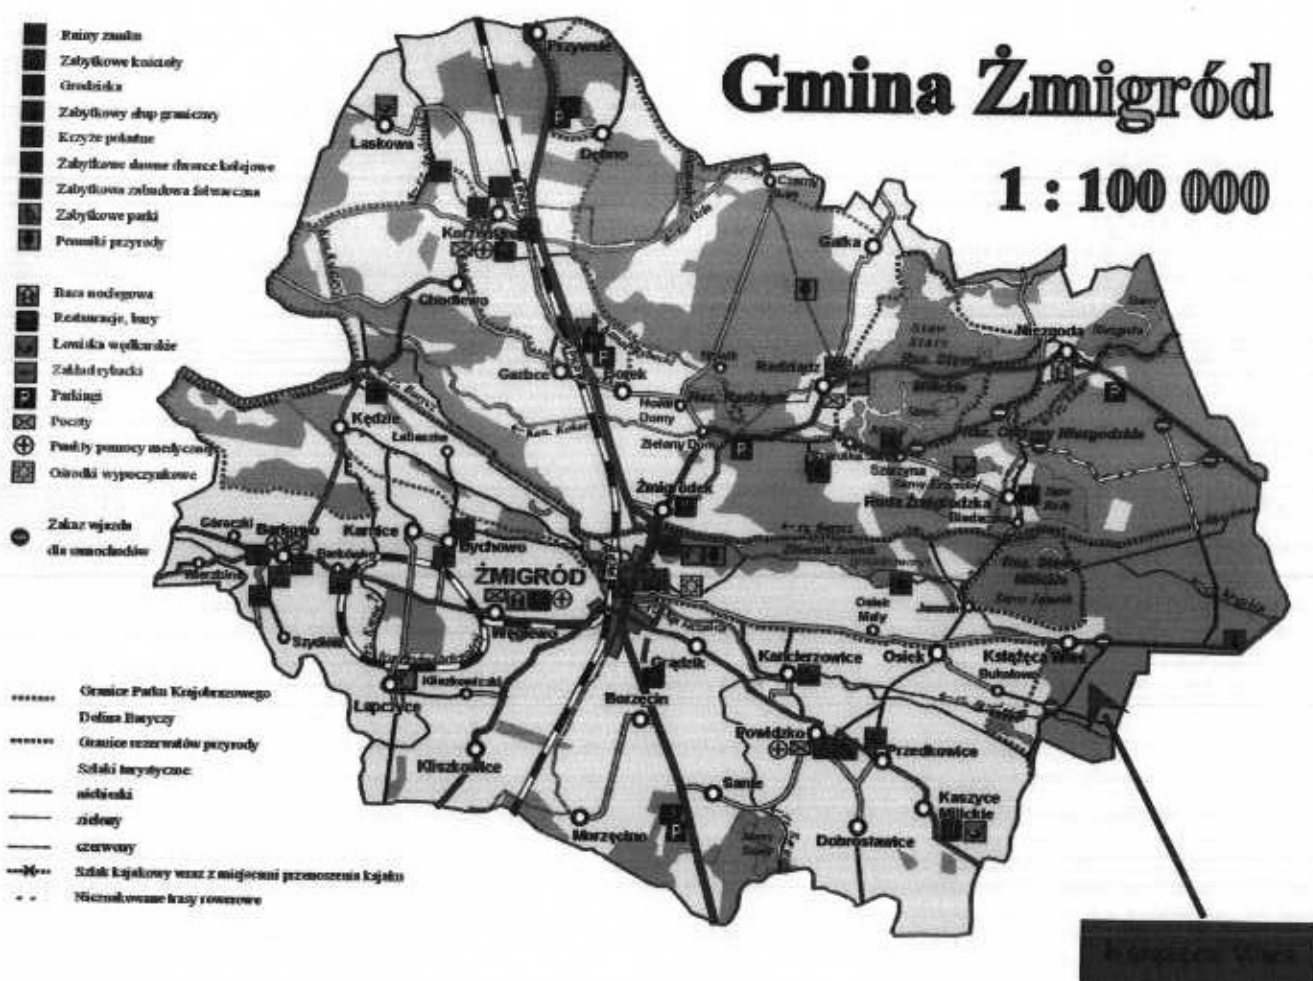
Gmina Żmigród

1 : 100 000

Ruiny zamku
Zabytkowe kościoły
Grodziska
Zabytkowy słup graniczny
Krzyże pokutne
Zabytkowe drewniane dworce kolejowe
Zabytkowa zabudowa folwarczna
Zabytkowe parki
Pomniki przyrody

Baza noclegowa
Restauracje, bary
Łowiska wędkarskie
Zakład rybacki
Parkingi
Poczty
Punkty pomocy medycznej
Ośrodki wypoczynkowe

Zakaz wjazdu dla samochodów

Granice Parku Krajobrazowego
Dolina Baryczy
Granice rezerwatów przyrody
Szlaki turystyczne:
niebieski
zielony
czerwony
Szlak kajakowy wraz z miejscami przenoszenia kajaków
Nieznakowane trasy rowerowe

Przywsie
Laskowa
Dębno
Czarny Las
Korzeńsko
Chodlewo
Garbce
Gatka
Niezgoda
Radziądz
Nowe Domy
Zielony Dąb
Kędzie
Łabiszów
Żmigródek
Sanie
Ruda Żmigrodzka
Gorczyca
Barkowo
Karnice
Bychowo
Wierzbina
ŻMIGRÓD
Węgrzeca
Szydłów
Osiek Mały
Kanclerzowice
Osiek
Książęca Wieś
Bukołowo
Lapczyce
Grabek
Borzęcin
Powidzko
Przedkowice
Kliszkowice
Sanie
Kaszyce Milickie
Morzęcino
Dobrosławice

Książęca Wieś